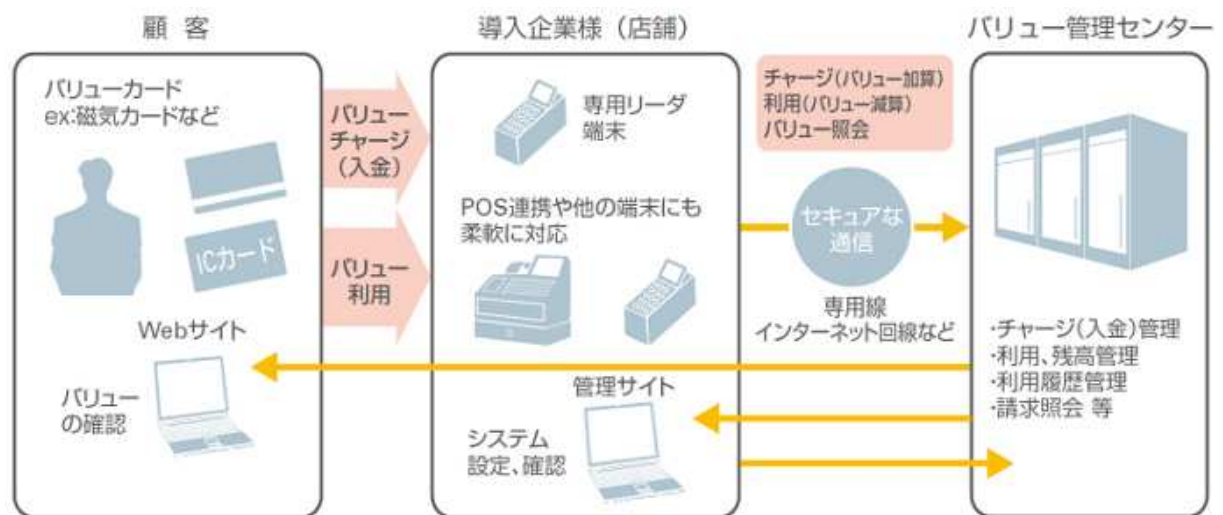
顧　客

バリューカード
ex:磁気カードなど

ICカード

Webサイト

バリュー
の確認

バリュー
チャージ
（入金）

バリュー
利用

導入企業様（店舗）

専用リーダ
端末

POS連携や他の端末にも
柔軟に対応

管理サイト

システム
設定、確認

チャージ（バリュー加算）
利用（バリュー減算）
バリュー照会

セキュアな
通信

専用線
インターネット回線など

バリュー管理センター

·チャージ（入金）管理
·利用、残高管理
·利用履歴管理
·請求照会 等